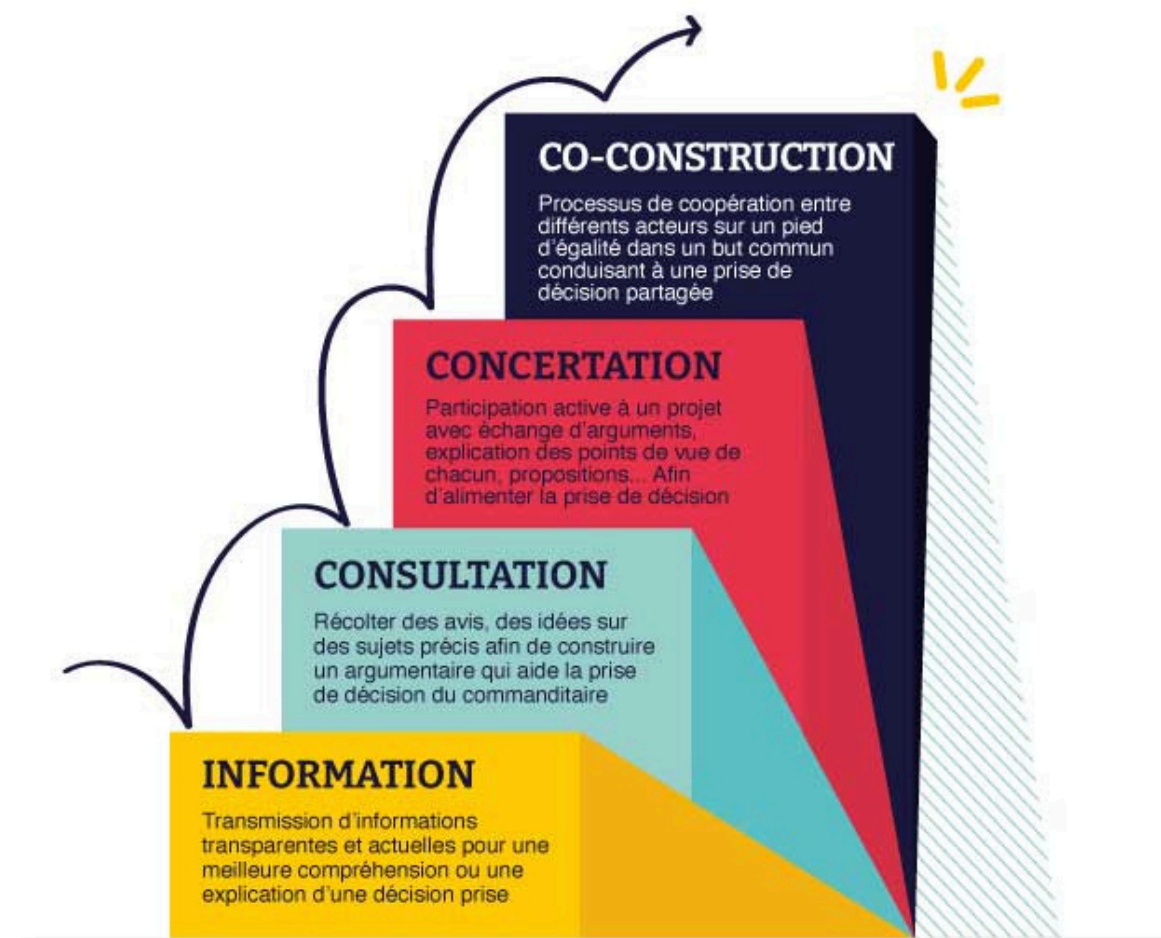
CO-CONSTRUCTION

Processus de coopération entre différents acteurs sur un pied d'égalité dans un but commun conduisant à une prise de décision partagée

CONCERTATION

Participation active à un projet avec échange d'arguments, explication des points de vue de chacun, propositions... Afin d'alimenter la prise de décision

CONSULTATION

Récolter des avis, des idées sur des sujets précis afin de construire un argumentaire qui aide la prise de décision du commanditaire

INFORMATION

Transmission d'informations transparentes et actuelles pour une meilleure compréhension ou une explication d'une décision prise